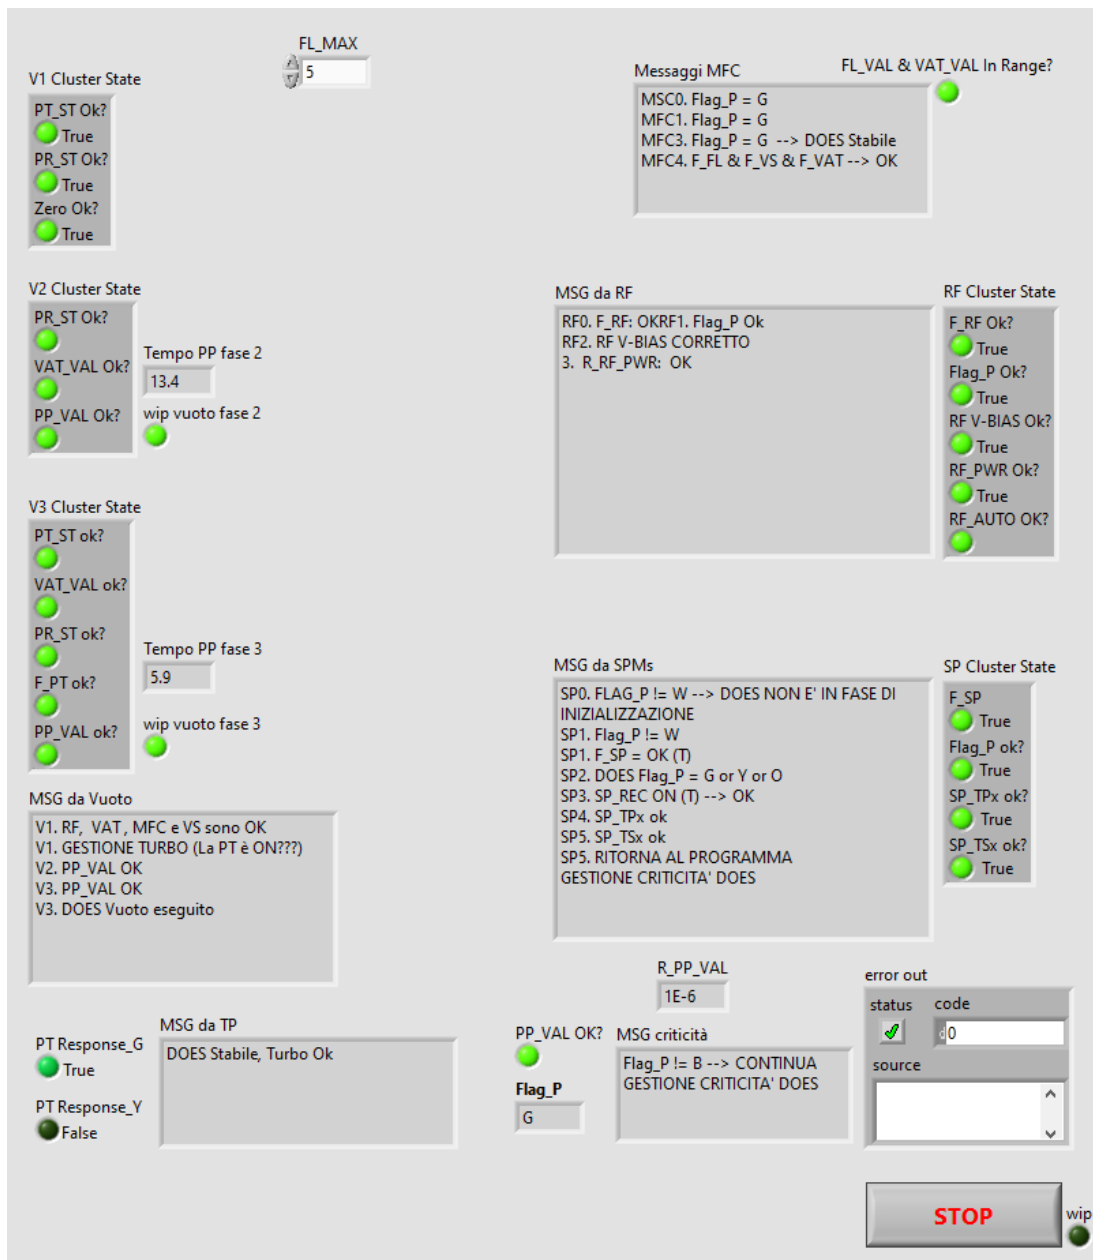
FL_MAX
5

V1 Cluster State
PT_ST Ok?
True
PR_ST Ok?
True
Zero Ok?
True

Messaggi MFC
MSC0. Flag_P = G
MFC1. Flag_P = G
MFC3. Flag_P = G --> DOES Stabile
MFC4. F_FL & F_VS & F_VAT --> OK

FL_VAL & VAT_VAL In Range?

V2 Cluster State
PR_ST Ok?
VAT_VAL Ok?
PP_VAL Ok?

Tempo PP fase 2
13.4
wip vuoto fase 2

MSG da RF
RF0. F_RF: OKRF1. Flag_P Ok
RF2. RF V-BIAS CORRETTO
3. R_RF_PWR: OK

RF Cluster State
F_RF Ok?
True
Flag_P Ok?
True
RF V-BIAS Ok?
True
RF_PWR Ok?
True
RF_AUTO OK?

V3 Cluster State
PT_ST ok?
VAT_VAL ok?
PR_ST ok?
F_PT ok?
PP_VAL ok?

Tempo PP fase 3
5.9
wip vuoto fase 3

MSG da SPMs
SP0. FLAG_P != W --> DOES NON E' IN FASE DI INIZIALIZZAZIONE
SP1. Flag_P != W
SP1. F_SP = OK (T)
SP2. DOES Flag_P = G or Y or O
SP3. SP_REC ON (T) --> OK
SP4. SP_TPx ok
SP5. SP_TSx ok
SP5. RITORNA AL PROGRAMMA GESTIONE CRITICITA' DOES

SP Cluster State
F_SP
True
Flag_P ok?
True
SP_TPx ok?
True
SP_TSx ok?
True

MSG da Vuoto
V1. RF, VAT, MFC e VS sono OK
V1. GESTIONE TURBO (La PT è ON???)
V2. PP_VAL OK
V3. PP_VAL OK
V3. DOES Vuoto eseguito

R_PP_VAL
1E-6

error out
status
code
0
source

PT Response_G
True
PT Response_Y
False

MSG da TP
DOES Stabile, Turbo Ok

PP_VAL OK?
Flag_P
G

MSG criticità
Flag_P != B --> CONTINUA GESTIONE CRITICITA' DOES

STOP
wip